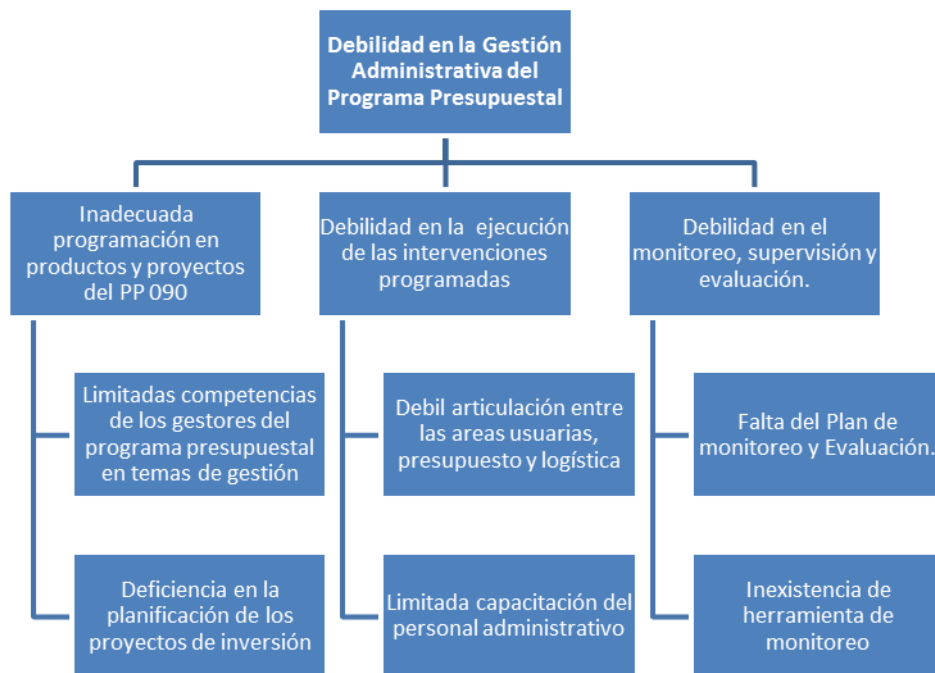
Debilidad en la Gestión Administrativa del Programa Presupuestal

Inadecuada programación en productos y proyectos del PP 090

Limitadas competencias de los gestores del programa presupuestal en temas de gestión

Deficiencia en la planificación de los proyectos de inversión

Debilidad en la ejecución de las intervenciones programadas

Debil articulación entre las areas usuarias, presupuesto y logística

Limitada capacitación del personal administrativo

Debilidad en el monitoreo, supervisión y evaluación.

Falta del Plan de monitoreo y Evaluación.

Inexistencia de herramienta de monitoreo